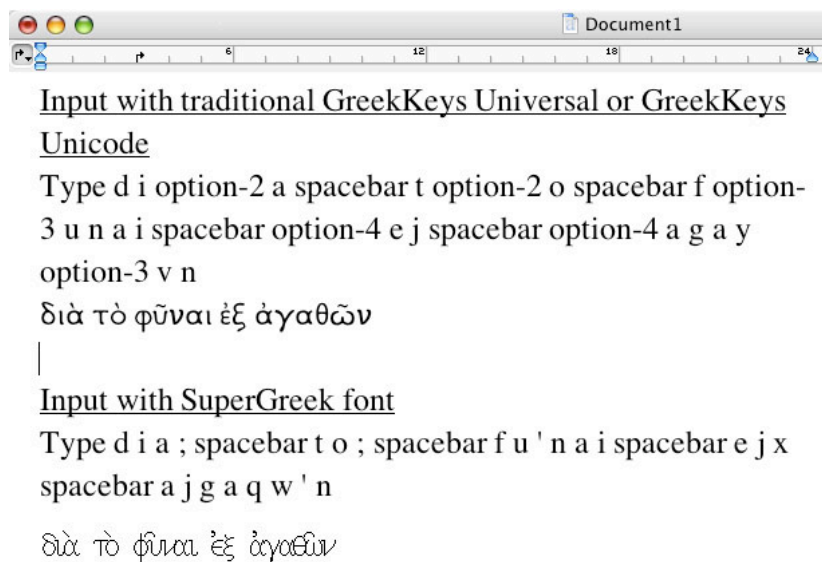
Document1

6 12 18 24

Input with traditional GreekKeys Universal or GreekKeys Unicode

Type d i option-2 a spacebar t option-2 o spacebar f option-3 u n a i spacebar option-4 e j spacebar option-4 a g a y option-3 v n

διὰ τὸ φῦναι ἐξ ἀγαθῶν

Input with SuperGreek font

Type d i a ; spacebar t o ; spacebar f u ' n a i spacebar e j x spacebar a j g a q w ' n

διὰ τὸ φῦναι ἐξ ἀγαθῶν